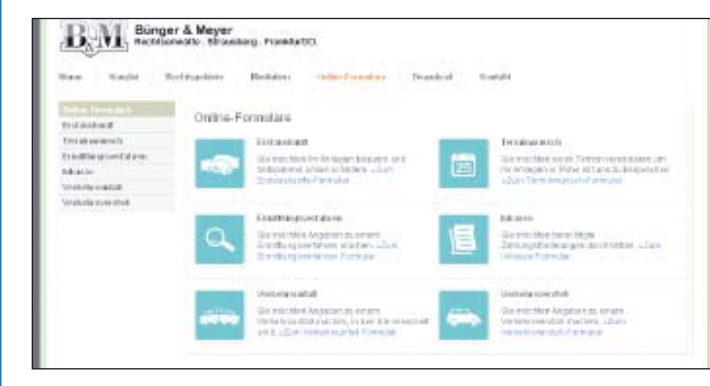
B&M Bünger & Meyer
Rechtsanwälte · Strausberg · Frankfurt(O).

Home | Kanzlei | Rechtsgebiete | Mediation | Online-Formulare | Download | Kontakt

Online-Formulare
Erstauskunft
Terminwunsch
Ermittlungsverfahren
Inkasso
Verkehrsunfall
Verkehrsverstoß

Online-Formulare

Erstauskunft
Sie möchten Ihr Anliegen bequem und telefonisch schildern. »Zum Erstauskunfts-Formular

Terminwunsch
Sie möchten einen Termin vereinbaren um Ihr Anliegen in Ruhe mit uns zu besprechen. »Zum Terminwunsch-Formular

Ermittlungsverfahren
Sie möchten Angaben zu einem Ermittlungsverfahren machen. »Zum Ermittlungsverfahren-Formular

Inkasso
Sie möchten hier Ihre Mahn- Zahlungsbedingungen durchsetzen. »Zum Inkasso-Formular

Verkehrsunfall
Sie möchten Angaben zu einem Verkehrsunfall machen, in den Sie verwickelt sind. »Zum Verkehrsunfall-Formular

Verkehrsverstoß
Sie möchten Angaben zu einem Verkehrsverstoß machen. »Zum Verkehrsverstoß-Formular